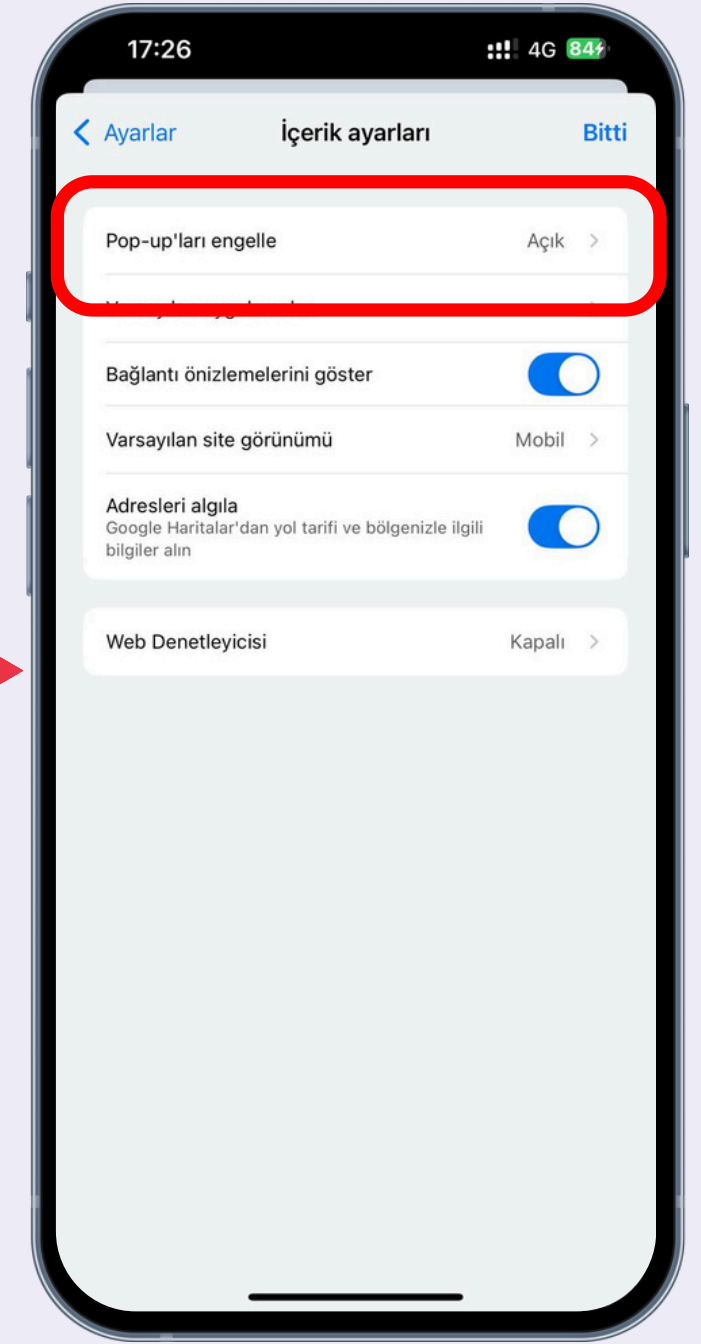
17:26

4G 84

Ayarlar

İçerik ayarları

Bitti

Pop-up'ları engelle

Açık

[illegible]

Bağlantı önizlemelerini göster

Varsayılan site görünümü

Mobil

Adresleri algıla

Google Haritalar'dan yol tarifi ve bölgenizle ilgili bilgiler alın

Web Denetleyicisi

Kapalı